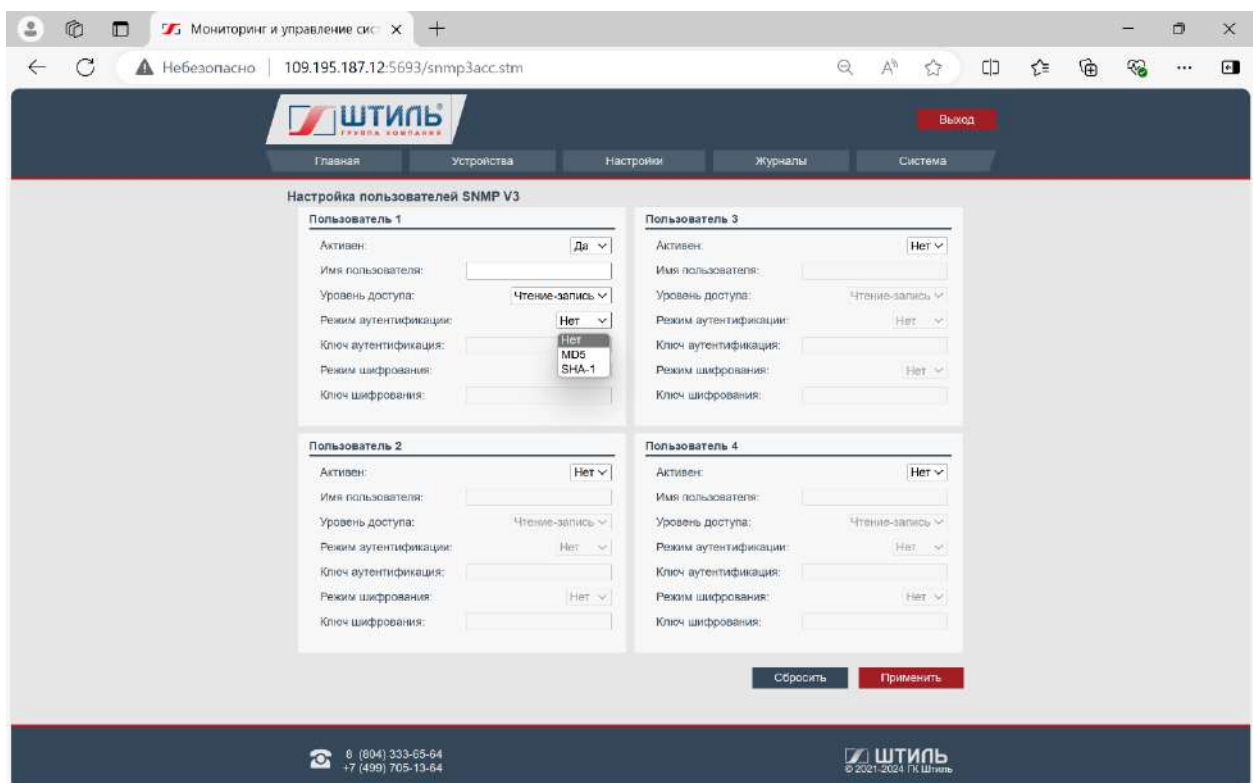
Мониторинг и управление сис ×
+
Небезопасно | 109.195.187.12:5693/snmp3acc.stm

ШТИЛЬ
ГРУППА КОМПАНИЙ

Выход

Главная | Устройства | Настройки | Журналы | Система

Настройка пользователей SNMP V3

Пользователь 1
Активен: Да
Имя пользователя:
Уровень доступа: Чтение-запись
Режим аутентификации: Нет
Ключ аутентификация: Нет MD5 SHA-1
Режим шифрования:
Ключ шифрования:

Пользователь 3
Активен: Нет
Имя пользователя:
Уровень доступа: Чтение-запись
Режим аутентификации: Нет
Ключ аутентификация:
Режим шифрования: Нет
Ключ шифрования:

Пользователь 2
Активен: Нет
Имя пользователя:
Уровень доступа: Чтение-запись
Режим аутентификации: Нет
Ключ аутентификация:
Режим шифрования: Нет
Ключ шифрования:

Пользователь 4
Активен: Нет
Имя пользователя:
Уровень доступа: Чтение-запись
Режим аутентификации: Нет
Ключ аутентификация:
Режим шифрования: Нет
Ключ шифрования:

Сбросить | Применить

8 (804) 333-65-64
+7 (499) 705-13-64

ШТИЛЬ
© 2021-2024 ГК Штиль